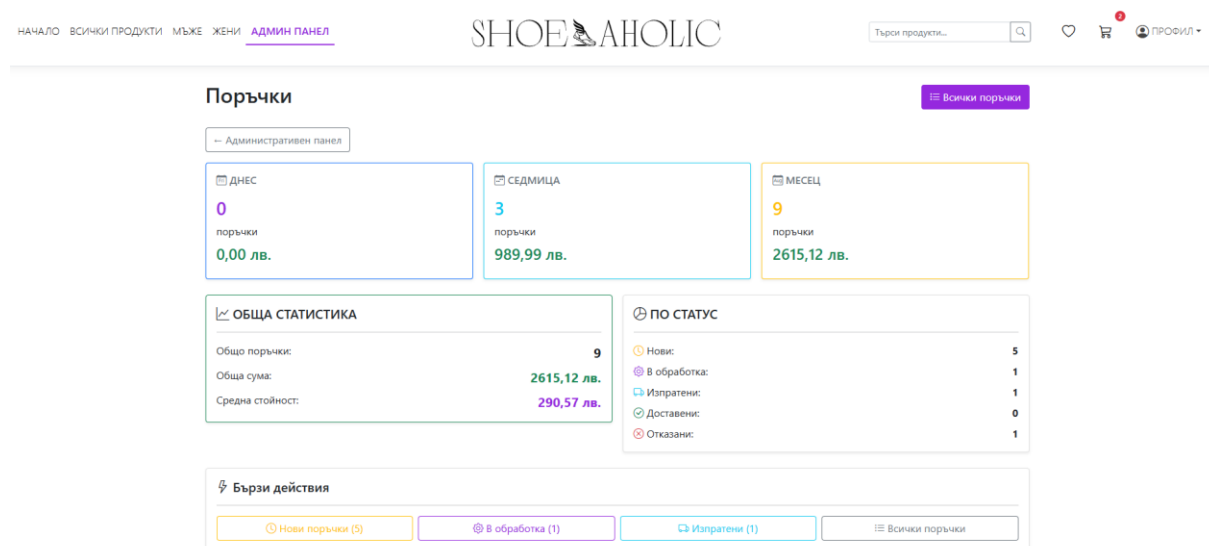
НАЧАЛО ВСИЧКИ ПРОДУКТИ МЪЖЕ ЖЕНИ АДМИН ПАНЕЛ

SHOEAHOLIC

Търси продукти...

2

ПРОФИЛ

Поръчки

Всички поръчки

← Административен панел

ДНЕС
0
поръчки
0,00 лв.

СЕДМИЦА
3
поръчки
989,99 лв.

МЕСЕЦ
9
поръчки
2615,12 лв.

ОБЩА СТАТИСТИКА

| | |
|---|---|
| Общо поръчки: | 9 |
| Обща сума: | 2615,12 лв. |
| Средна стойност: | 290,57 лв. |

ПО СТАТУС

| | |
|---|---|
| Нови: | 5 |
| В обработка: | 1 |
| Изпратени: | 1 |
| Доставени: | 0 |
| Отказани: | 1 |

Бързи действия

Нови поръчки (5) В обработка (1) Изпратени (1) Всички поръчки